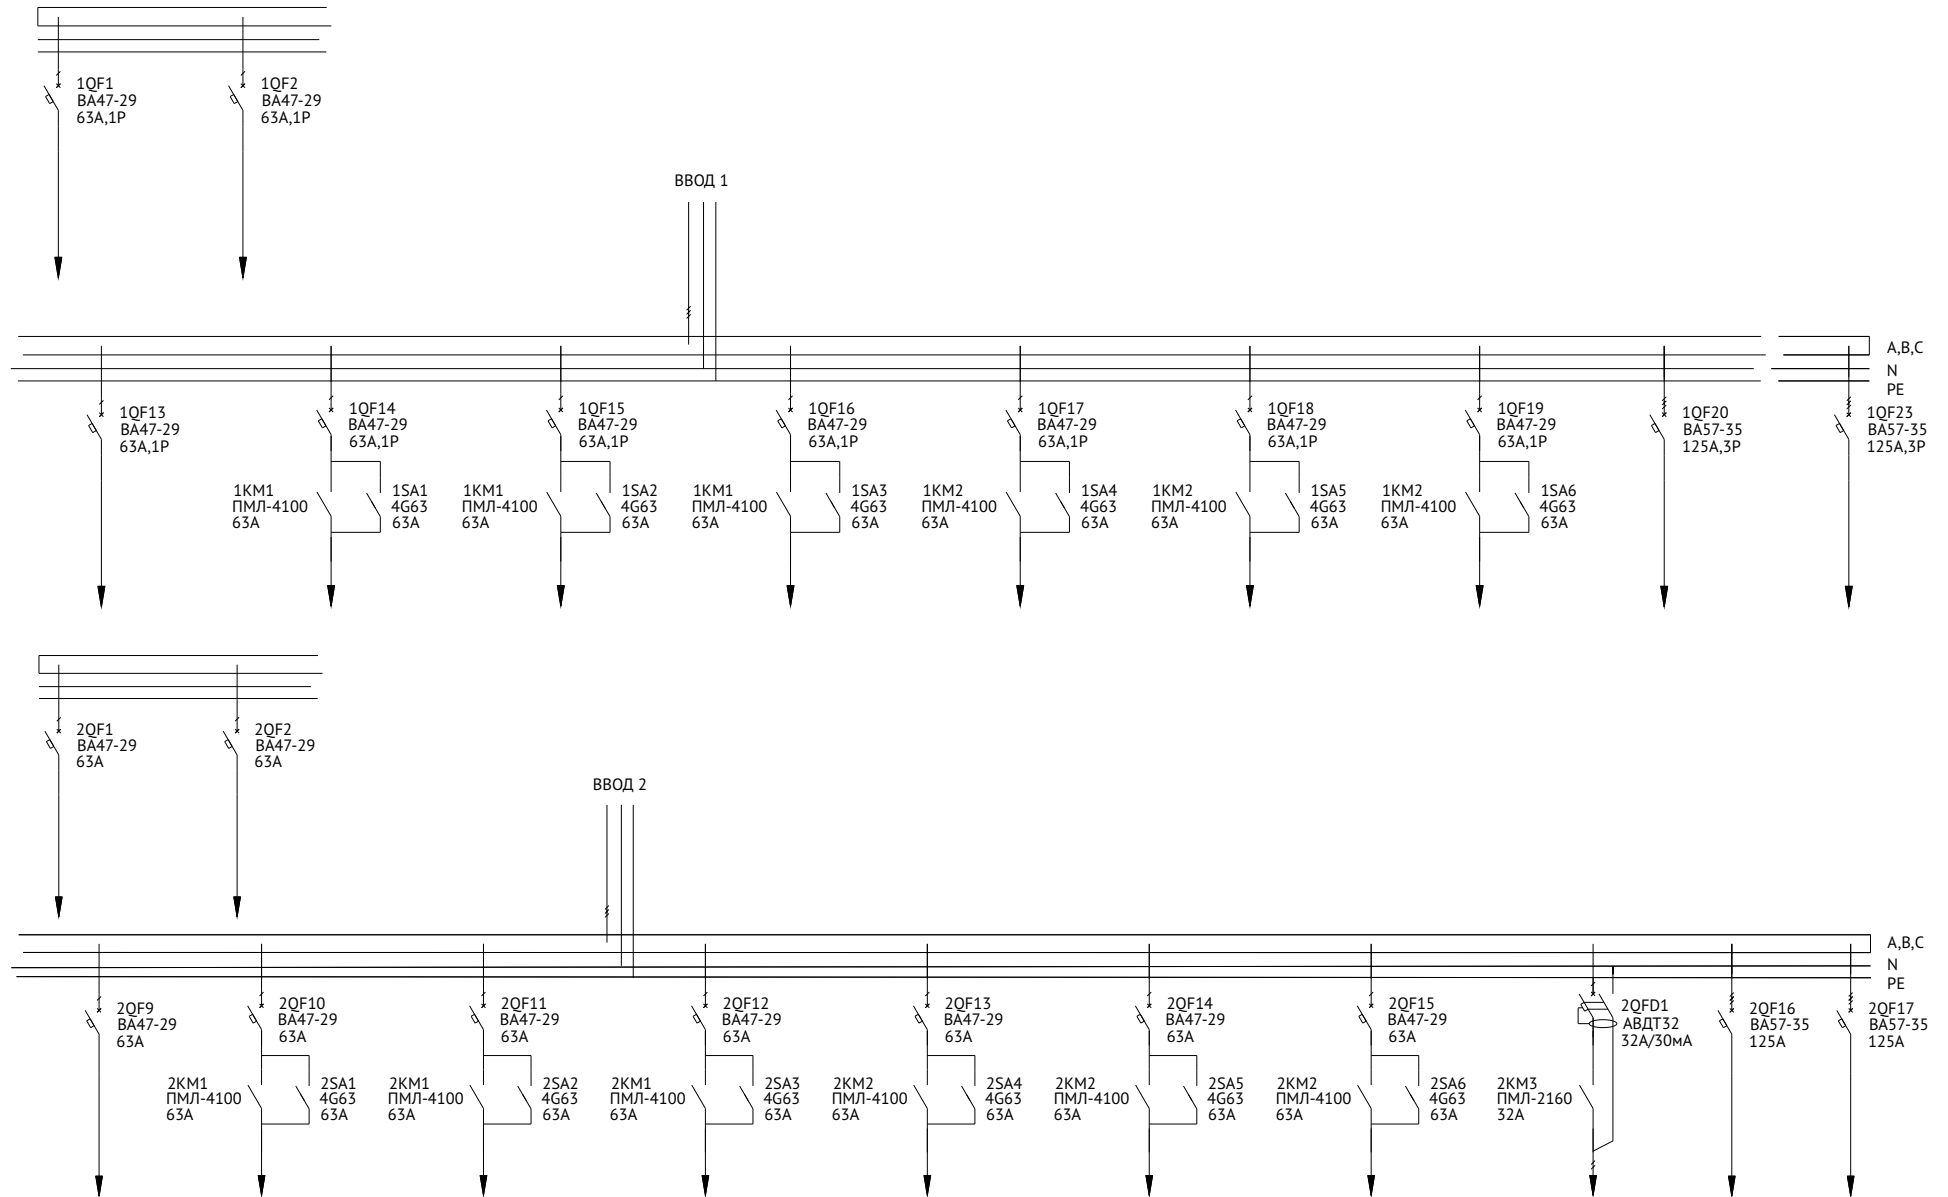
1QF1
ВА47-29
63А,1Р

1QF2
ВА47-29
63А,1Р

ВВОД 1

A,B,C
N
PE

1QF13
ВА47-29
63А,1Р

1QF14
ВА47-29
63А,1Р

1КМ1
ПМЛ-4100
63А

1SA1
4G63
63А

1QF15
ВА47-29
63А,1Р

1КМ1
ПМЛ-4100
63А

1SA2
4G63
63А

1QF16
ВА47-29
63А,1Р

1КМ1
ПМЛ-4100
63А

1SA3
4G63
63А

1QF17
ВА47-29
63А,1Р

1КМ2
ПМЛ-4100
63А

1SA4
4G63
63А

1QF18
ВА47-29
63А,1Р

1КМ2
ПМЛ-4100
63А

1SA5
4G63
63А

1QF19
ВА47-29
63А,1Р

1КМ2
ПМЛ-4100
63А

1SA6
4G63
63А

1QF20
ВА57-35
125А,3Р

1QF23
ВА57-35
125А,3Р

2QF1
ВА47-29
63А

2QF2
ВА47-29
63А

ВВОД 2

A,B,C
N
PE

2QF9
ВА47-29
63А

2QF10
ВА47-29
63А

2КМ1
ПМЛ-4100
63А

2SA1
4G63
63А

2QF11
ВА47-29
63А

2КМ1
ПМЛ-4100
63А

2SA2
4G63
63А

2QF12
ВА47-29
63А

2КМ1
ПМЛ-4100
63А

2SA3
4G63
63А

2QF13
ВА47-29
63А

2КМ2
ПМЛ-4100
63А

2SA4
4G63
63А

2QF14
ВА47-29
63А

2КМ2
ПМЛ-4100
63А

2SA5
4G63
63А

2QF15
ВА47-29
63А

2КМ2
ПМЛ-4100
63А

2SA6
4G63
63А

2QFD1
АВДТ32
32А/30мА

2КМ3
ПМЛ-2160
32А

2QF16
ВА57-35
125А

2QF17
ВА57-35
125А